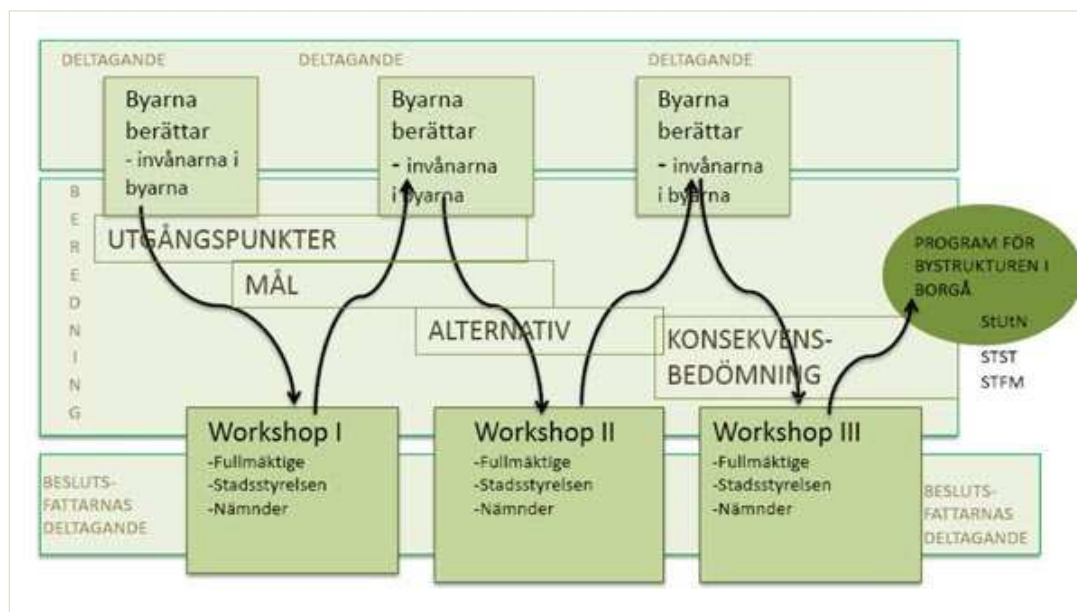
DELTAGANDE

DELTAGANDE

DELTAGANDE

Byarna berättar
- invånarna i byarna

Byarna berättar
- invånarna i byarna

Byarna berättar
- invånarna i byarna

B
E
R
E
D
N
I
N
G

UTGÅNGSPUNKTER

MÅL

ALTERNATIV

KONSEKVENS-BEDÖMNING

PROGRAM FÖR BYSTRUKTUREN I BORGÅ

StUtN
STST
STFM

Workshop I
-Fullmäktige
-Stadsstyrelsen
-Nämnder

Workshop II
-Fullmäktige
-Stadsstyrelsen
-Nämnder

Workshop III
-Fullmäktige
-Stadsstyrelsen
-Nämnder

BESLUTS-FATTARNAS DELTAGANDE

BESLUTS-FATTARNAS DELTAGANDE